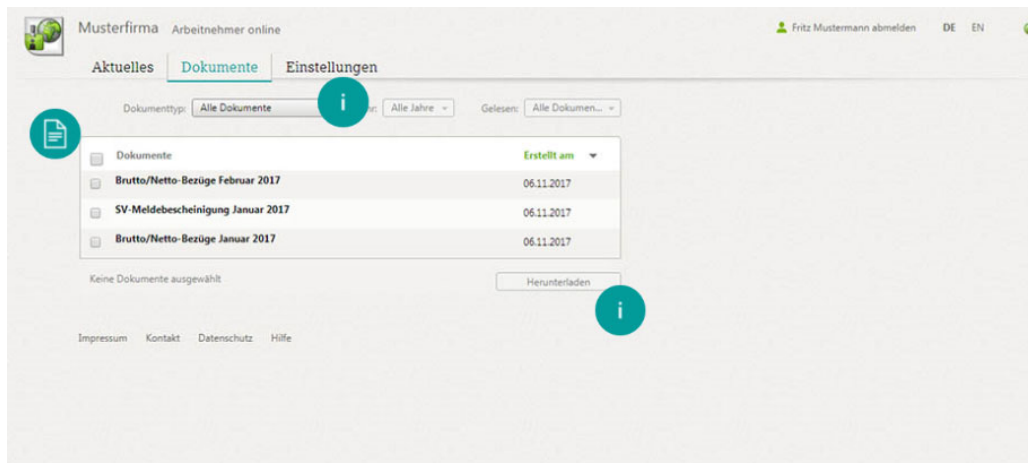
Musterfirma Arbeitnehmer online

Fritz Mustermann abmelden DE EN

Aktuelles Dokumente Einstellungen

Dokumenttyp: Alle Dokumente

i

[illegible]r: Alle Jahre

Gelesen: Alle Dokumen...

| Dokumente | Erstellt am |
|---|---|
| Brutto/Netto-Bezüge Februar 2017 | 06.11.2017 |
| SV-Meldebescheinigung Januar 2017 | 06.11.2017 |
| Brutto/Netto-Bezüge Januar 2017 | 06.11.2017 |

Keine Dokumente ausgewählt

Herunterladen

i

Impressum Kontakt Datenschutz Hilfe